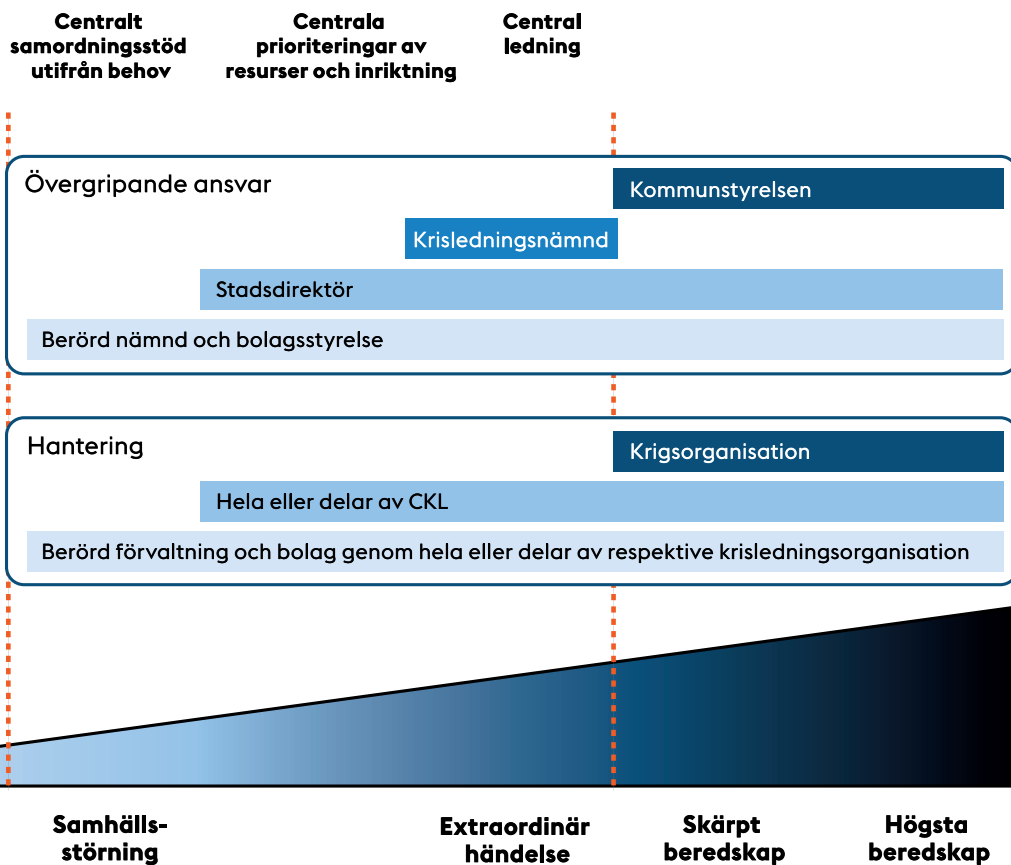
Centralt samordningsstöd utifrån behov

Centrala prioriteringar av resurser och inriktning

Central ledning

Övergripande ansvar

Kommunstyrelsen

Krisledningsnämnd

Stadsdirektör

Berörd nämnd och bolagsstyrelse

Hantering

Krigsorganisation

Hela eller delar av CKL

Berörd förvaltning och bolag genom hela eller delar av respektive krisledningsorganisation

Samhällsstörning

Extraordinär händelse

Skärpt beredskap

Högsta beredskap